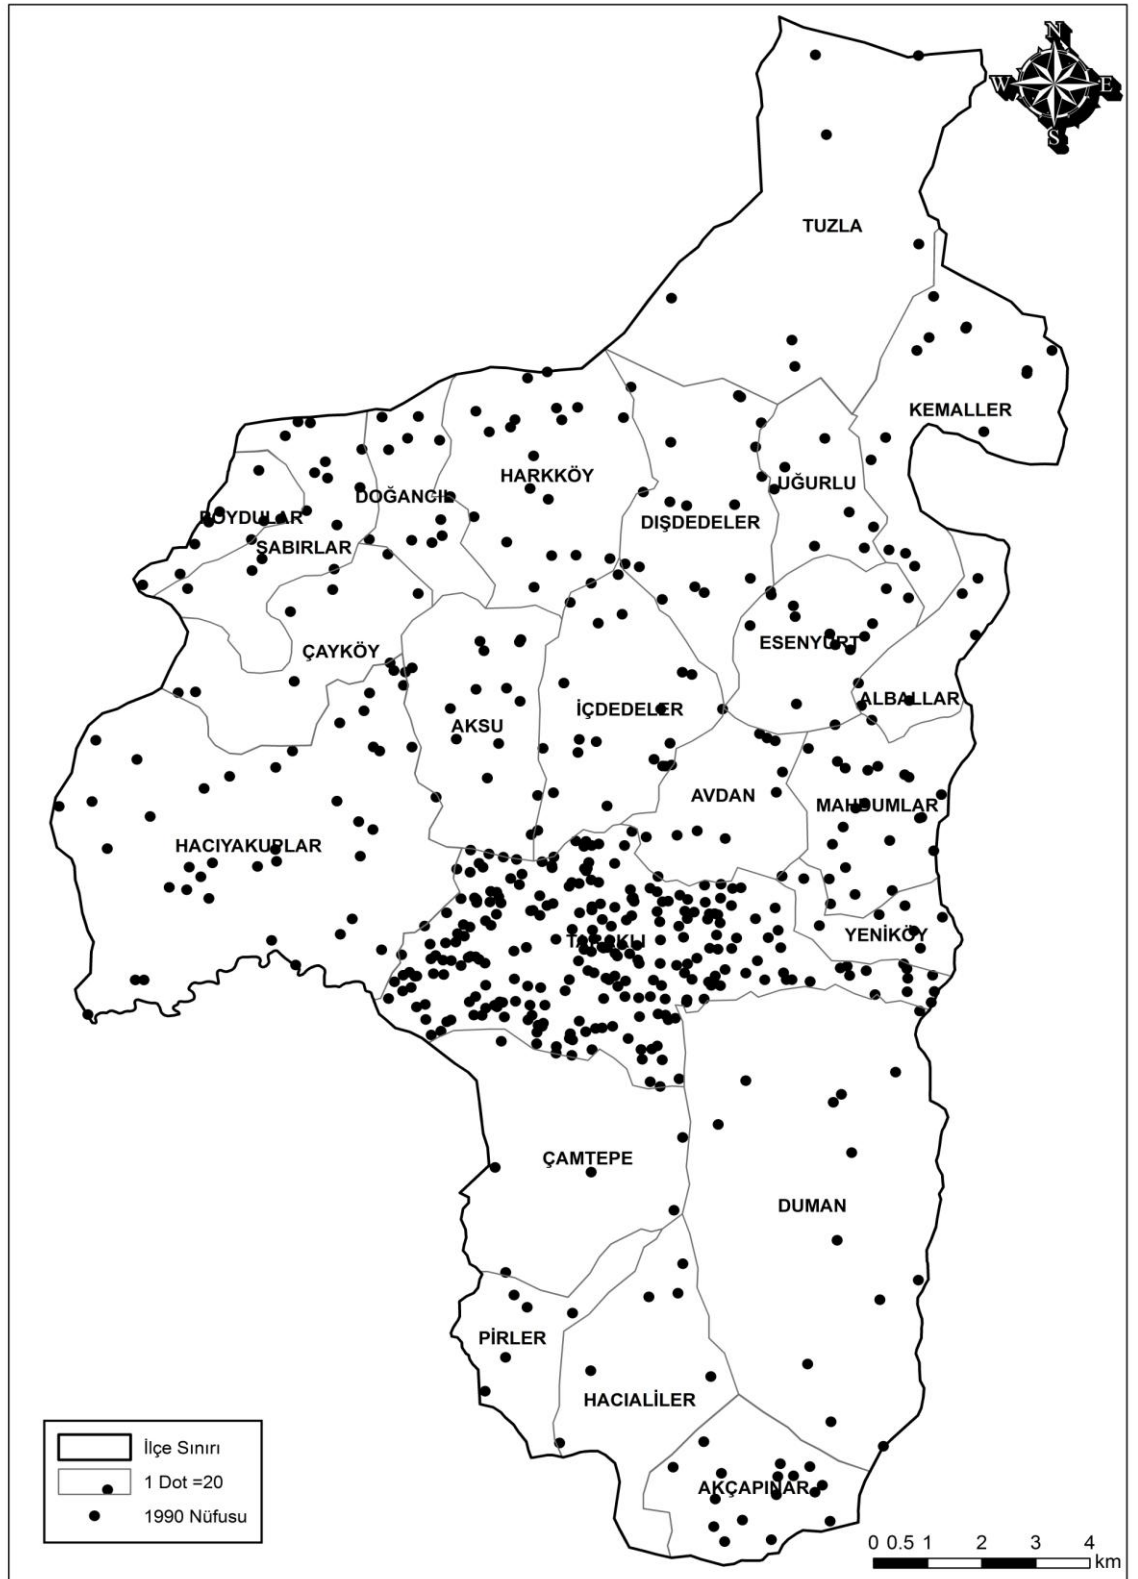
N
W
E
S

TUZLA

KEMALLER

HARKKÖY

DOĞANCIL

BOYDULAR

SABIRLAR

UĞURLU

DIŞDEDELER

ESENYURT

ÇAYKÖY

AKSU

İÇDEDELER

ALBALLAR

AVDAN

MAHDUMLAR

HACIYAKUPLAR

TARAKLI

YENİKÖY

ÇAMTEPE

DUMAN

PİRLER

HACIALİLER

AKÇAPINAR

İlçe Sınırı
1 Dot =20
1990 Nüfusu

0 0.5 1 2 3 4 km